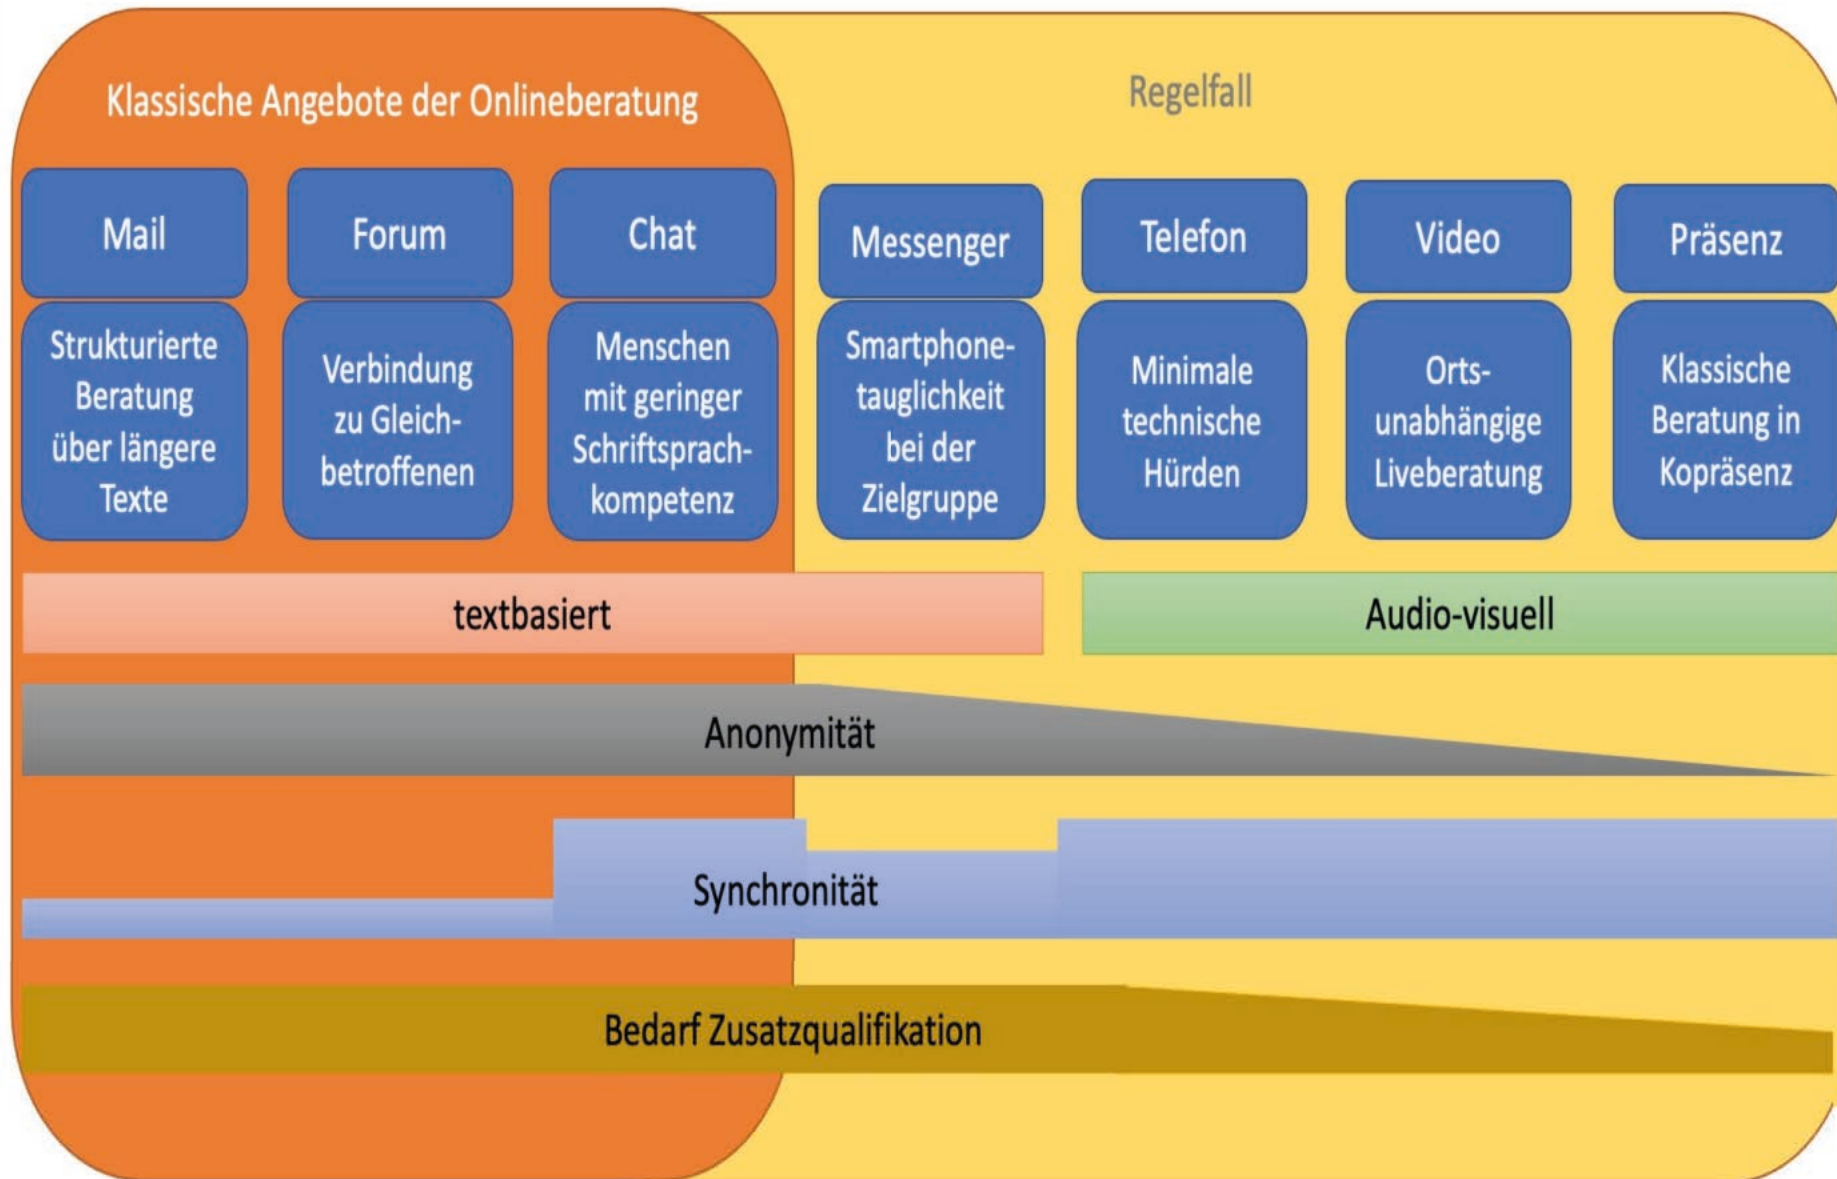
Klassische Angebote der Onlineberatung

Regelfall

| Mail | Forum | Chat | Messenger | Telefon | Video | Präsenz |
|---|---|---|---|---|---|---|
| Strukturierte Beratung über längere Texte | Verbindung zu Gleichbetroffenen | Menschen mit geringer Schriftsprachkompetenz | Smartphonetauglichkeit bei der Zielgruppe | Minimale technische Hürden | Ortsunabhängige Liveberatung | Klassische Beratung in Kopräsenz |

textbasiert

Audio-visuell

Anonymität

Synchronität

Bedarf Zusatzqualifikation